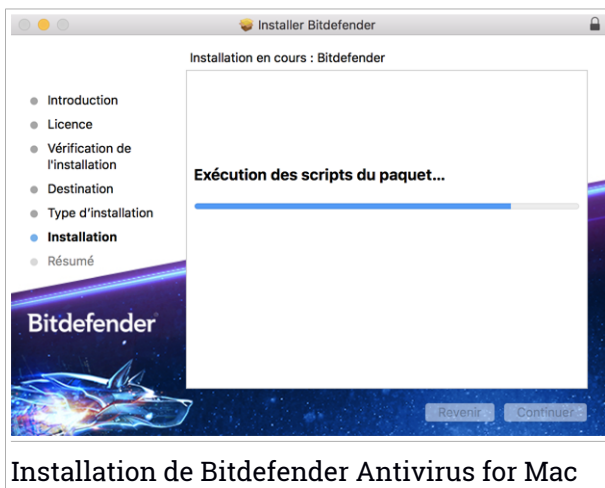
Installer Bitdefender

Installation en cours : Bitdefender

Introduction
Licence
Vérification de l'installation
Destination
Type d'installation
Installation
Résumé

Exécution des scripts du paquet…

Bitdefender

Revenir
Continuer

Installation de Bitdefender Antivirus for Mac